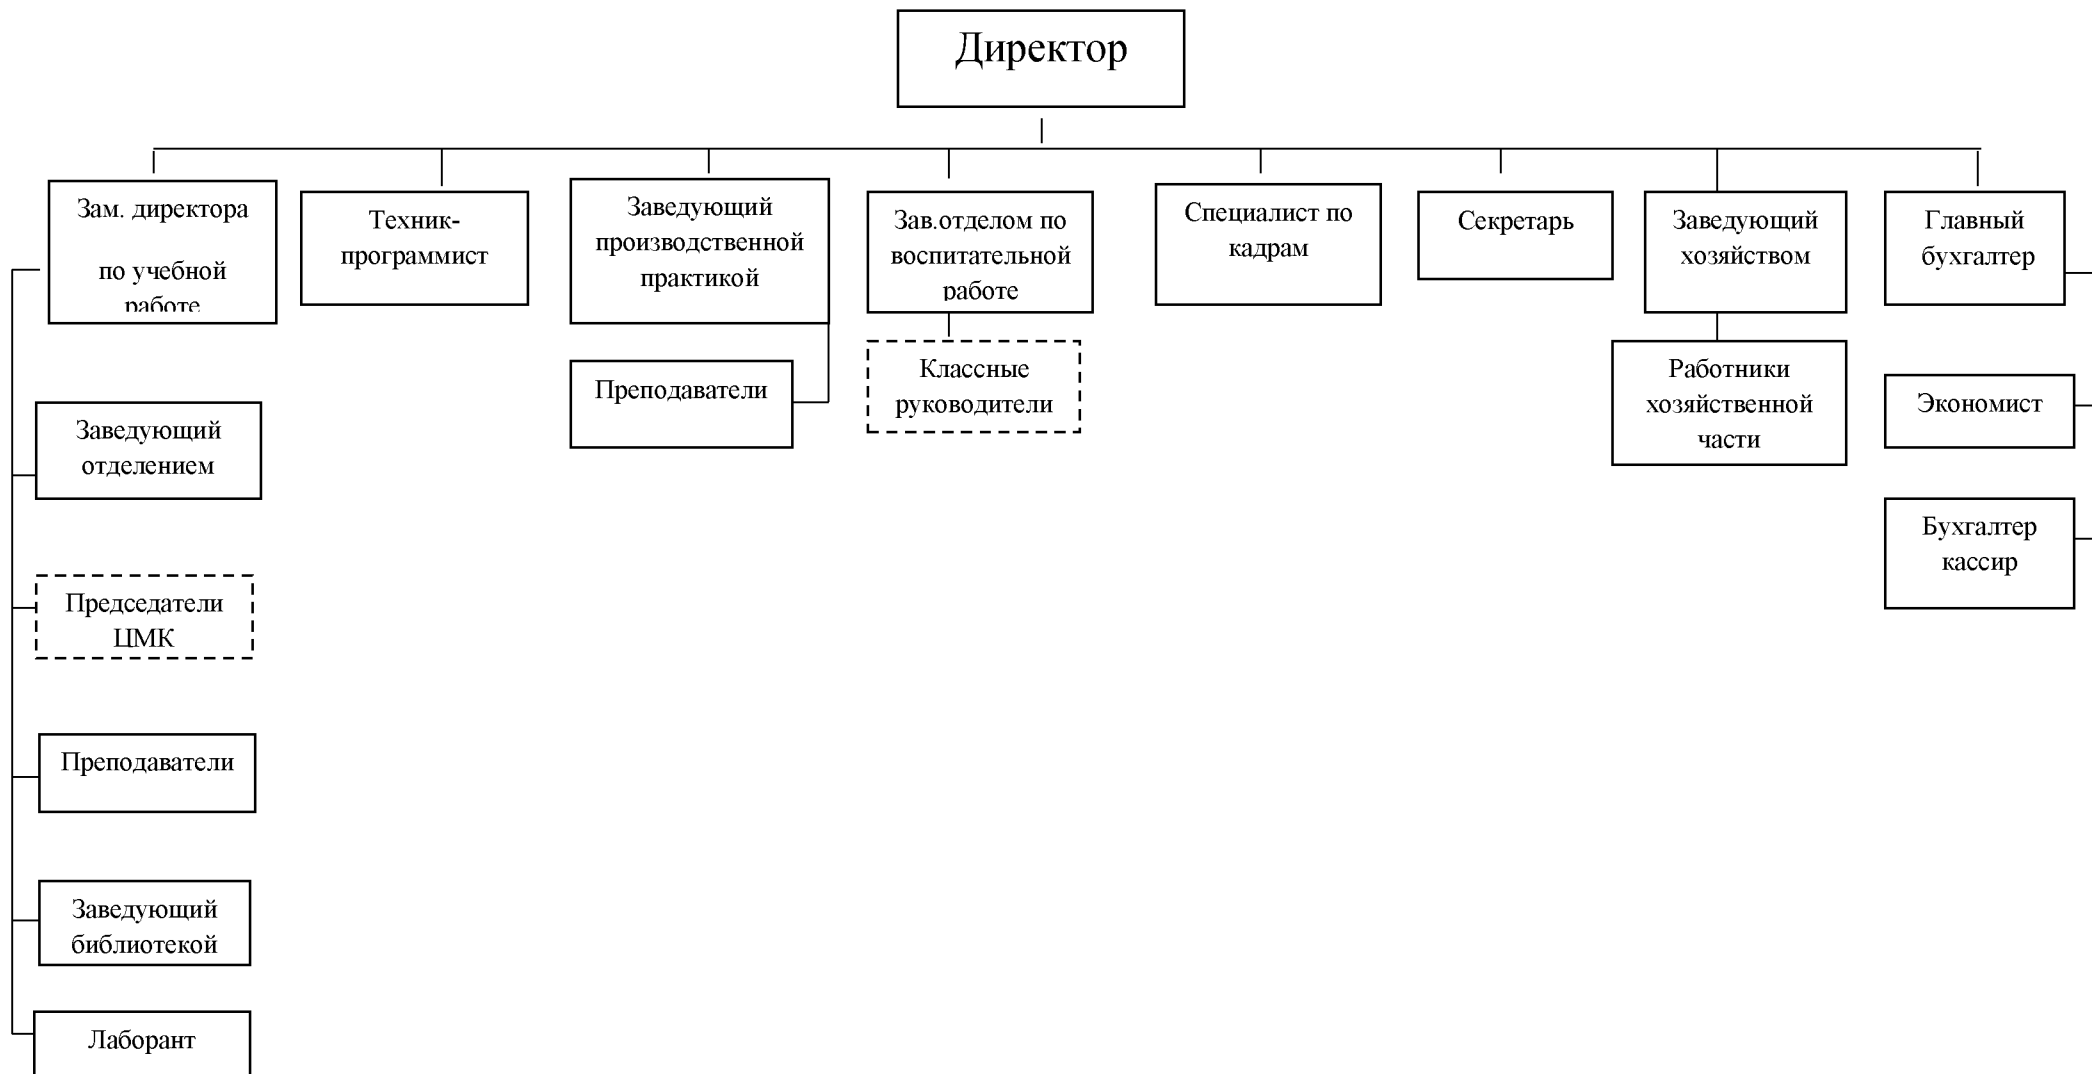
Директор

Зам. директора по учебной работе

Техник-программист

Заведующий производственной практикой

Зав.отделом по воспитательной работе

Специалист по кадрам

Секретарь

Заведующий хозяйством

Главный бухгалтер

Преподаватели

Классные руководители

Работники хозяйственной части

Экономист

Бухгалтер кассир

Заведующий отделением

Председатели ЦМК

Преподаватели

Заведующий библиотекой

Лаборант